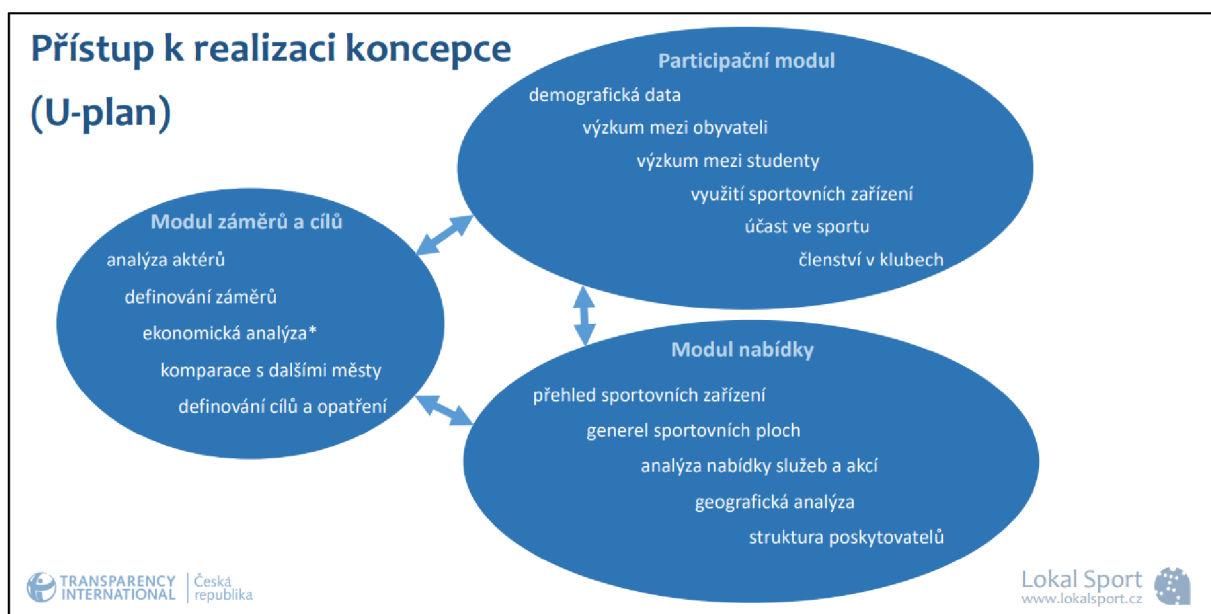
Přístup k realizaci koncepce (U-plan)

Participační modul
demografická data
výzkum mezi obyvateli
výzkum mezi studenty
využití sportovních zařízení
účast ve sportu
členství v klubech

Modul záměrů a cílů
analýza aktérů
definování záměrů
ekonomická analýza*
komparace s dalšími městy
definování cílů a opatření

Modul nabídky
přehled sportovních zařízení
generel sportovních ploch
analýza nabídky služeb a akcí
geografická analýza
struktura poskytovatelů

TRANSPARENCY INTERNATIONAL | Česká republika

Lokal Sport
www.lokalsport.cz